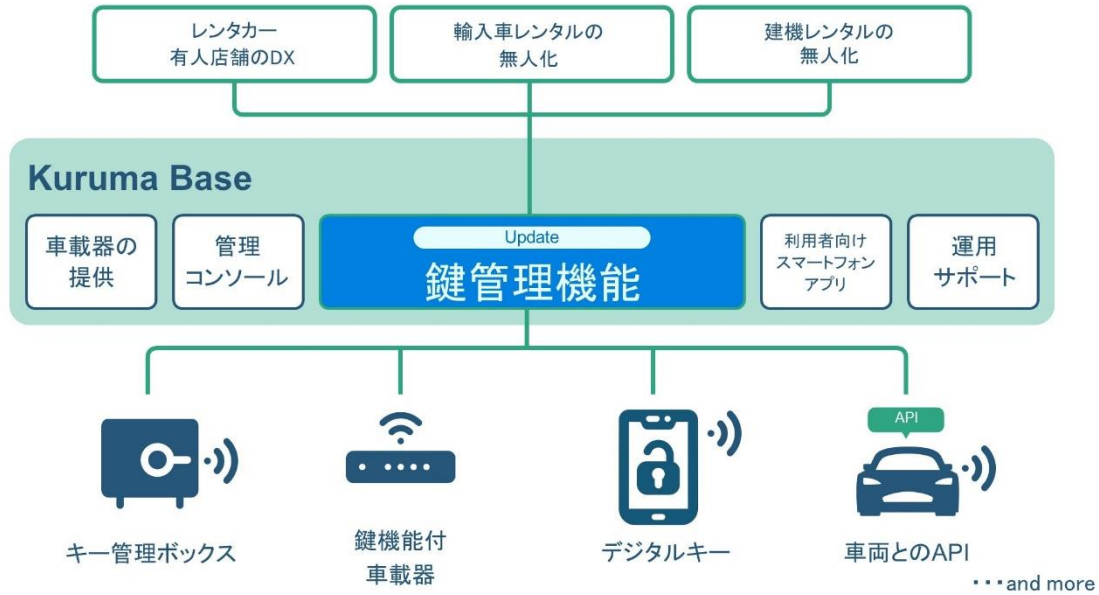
レンタカー
有人店舗のDX

輸入車レンタルの
無人化

建機レンタルの
無人化

Kuruma Base

車載器の
提供

管理
コンソール

Update
鍵管理機能

利用者向け
スマートフォン
アプリ

運用
サポート

API

キー管理ボックス

鍵機能付
車載器

デジタルキー

車両とのAPI

・・・and more